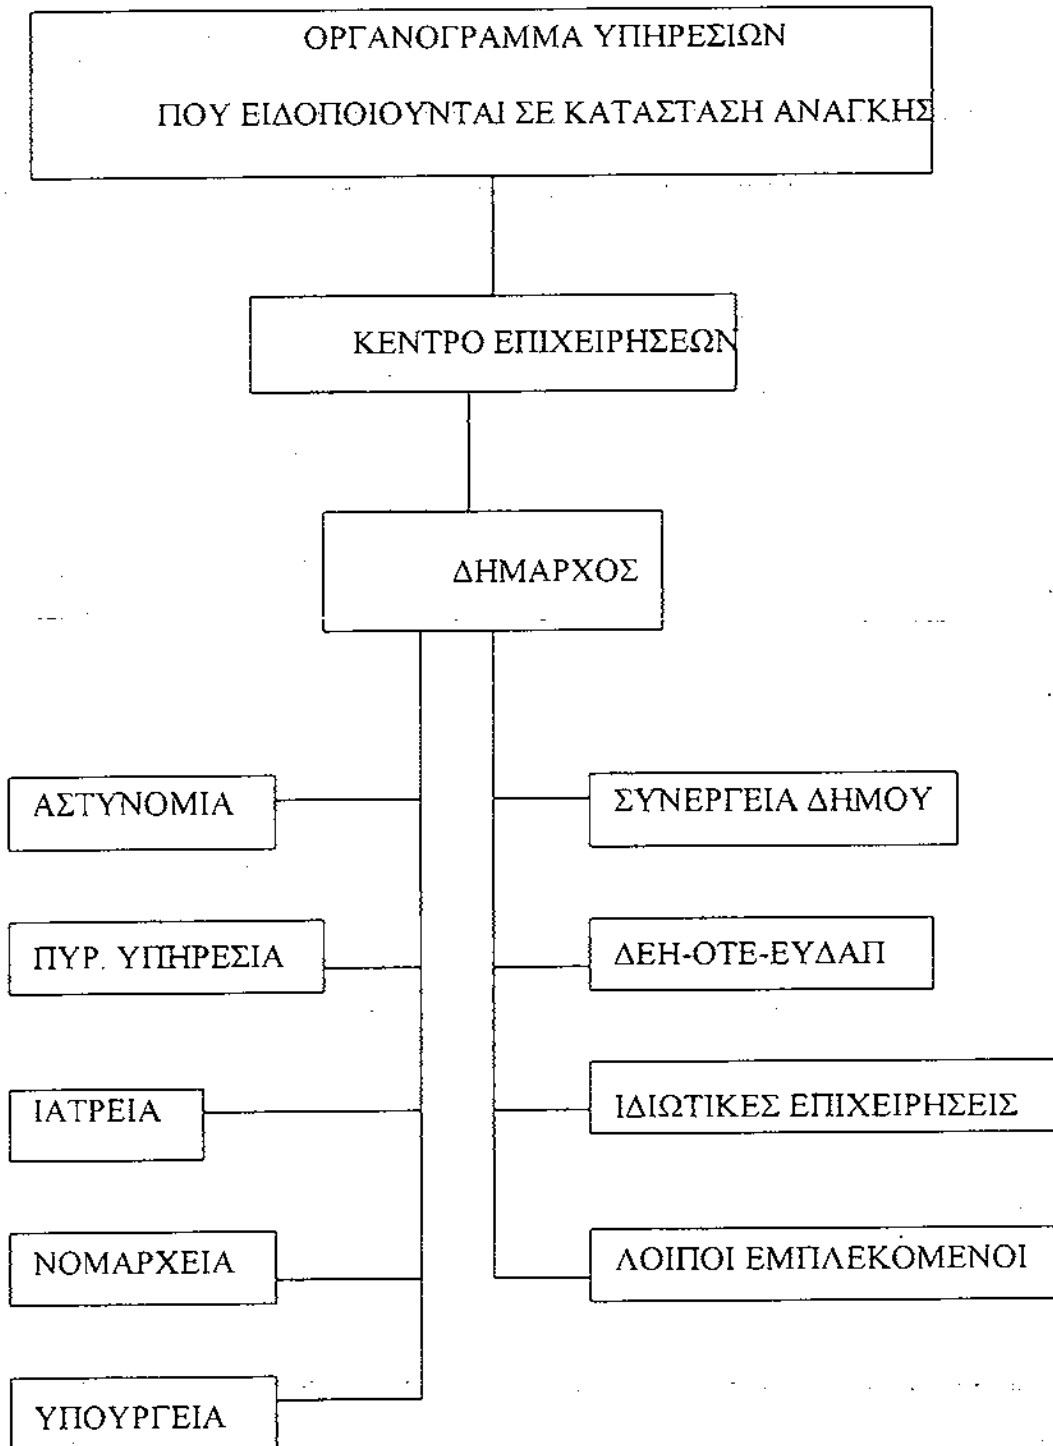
ΟΡΓΑΝΟΓΡΑΜΜΑ ΥΠΗΡΕΣΙΩΝ

ΠΟΥ ΕΙΔΟΠΟΙΟΥΝΤΑΙ ΣΕ ΚΑΤΑΣΤΑΣΗ ΑΝΑΓΚΗΣ

ΚΕΝΤΡΟ ΕΠΙΧΕΙΡΗΣΕΩΝ

ΔΗΜΑΡΧΟΣ

ΑΣΤΥΝΟΜΙΑ

ΠΥΡ. ΥΠΗΡΕΣΙΑ

ΙΑΤΡΕΙΑ

ΝΟΜΑΡΧΕΙΑ

ΥΠΟΥΡΓΕΙΑ

ΣΥΝΕΡΓΕΙΑ ΔΗΜΟΥ

ΔΕΗ-ΟΤΕ-ΕΥΔΑΠ

ΙΔΙΩΤΙΚΕΣ ΕΠΙΧΕΙΡΗΣΕΙΣ

ΛΟΙΠΟΙ ΕΜΠΛΕΚΟΜΕΝΟΙ